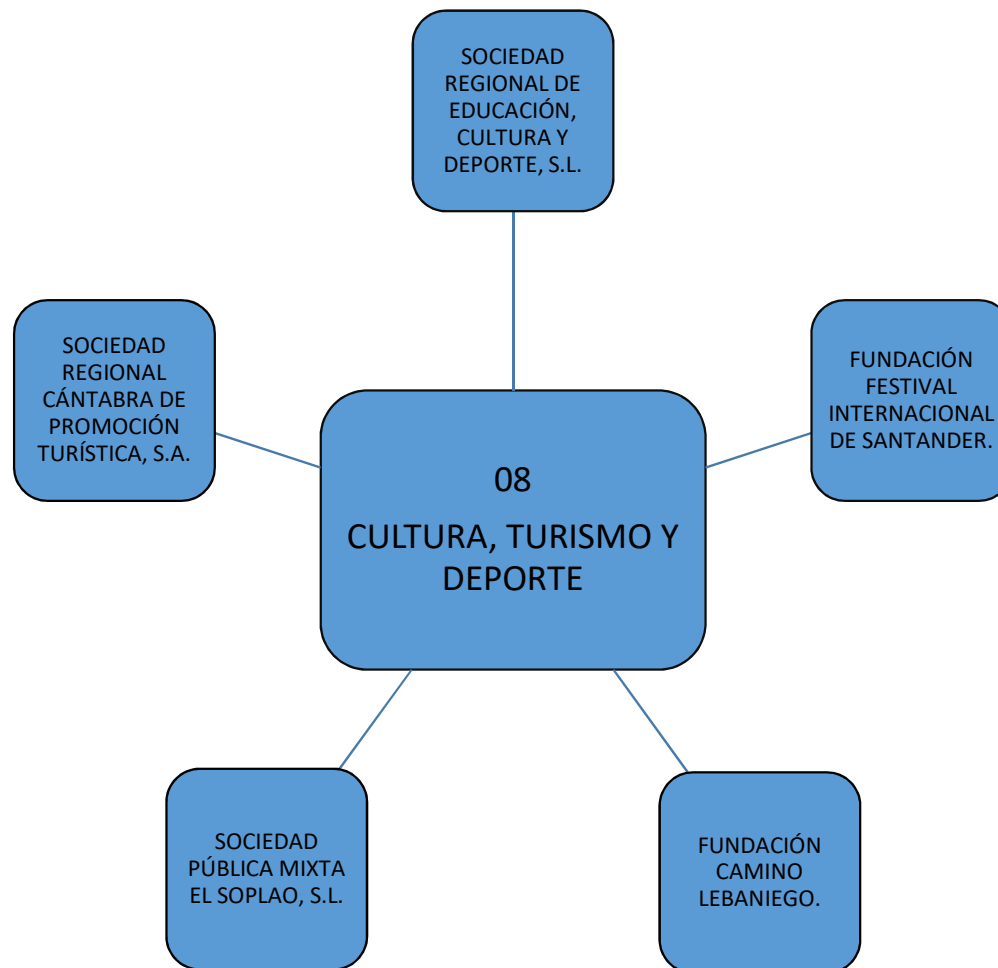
SOCIEDAD REGIONAL DE EDUCACIÓN, CULTURA Y DEPORTE, S.L.

SOCIEDAD REGIONAL CÁNTABRA DE PROMOCIÓN TURÍSTICA, S.A.

FUNDACIÓN FESTIVAL INTERNACIONAL DE SANTANDER.

08

CULTURA, TURISMO Y DEPORTE

SOCIEDAD PÚBLICA MIXTA EL SOPLAO, S.L.

FUNDACIÓN CAMINO LEBANIEGO.